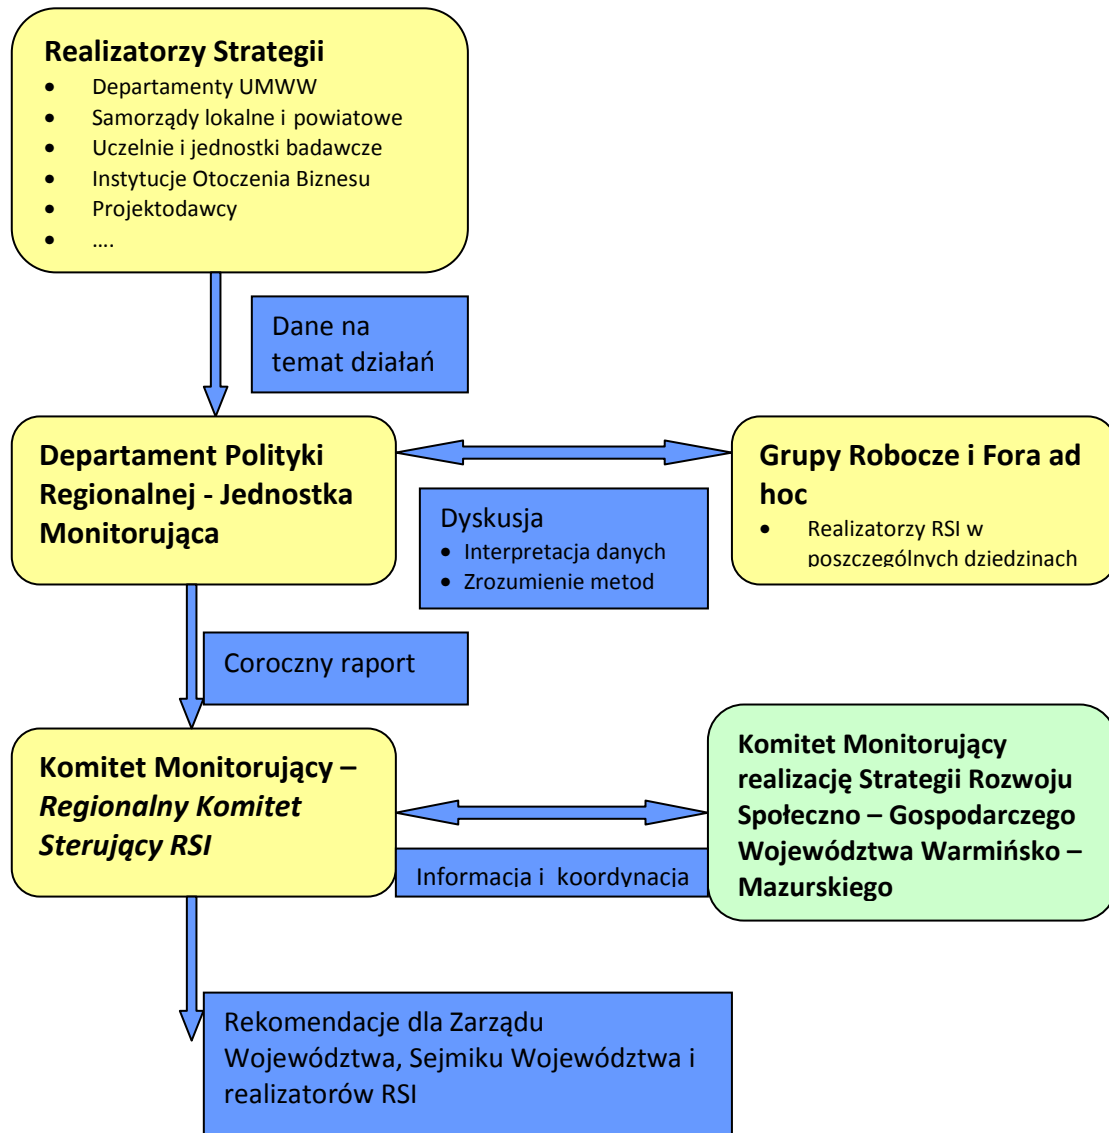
**Realizatorzy Strategii**
- Departamenty UMWW
- Samorządy lokalne i powiatowe
- Uczelnie i jednostki badawcze
- Instytucje Otoczenia Biznesu
- Projektodawcy
- ….

Dane na temat działań

**Departament Polityki Regionalnej - Jednostka Monitorująca**

Dyskusja
- Interpretacja danych
- Zrozumienie metod

**Grupy Robocze i Fora ad hoc**
- Realizatorzy RSI w poszczególnych dziedzinach

Coroczny raport

**Komitet Monitorujący – *Regionalny Komitet Sterujący RSI***

Informacja i koordynacja

**Komitet Monitorujący realizację Strategii Rozwoju Społeczno – Gospodarczego Województwa Warmińsko – Mazurskiego**

Rekomendacje dla Zarządu Województwa, Sejmiku Województwa i realizatorów RSI